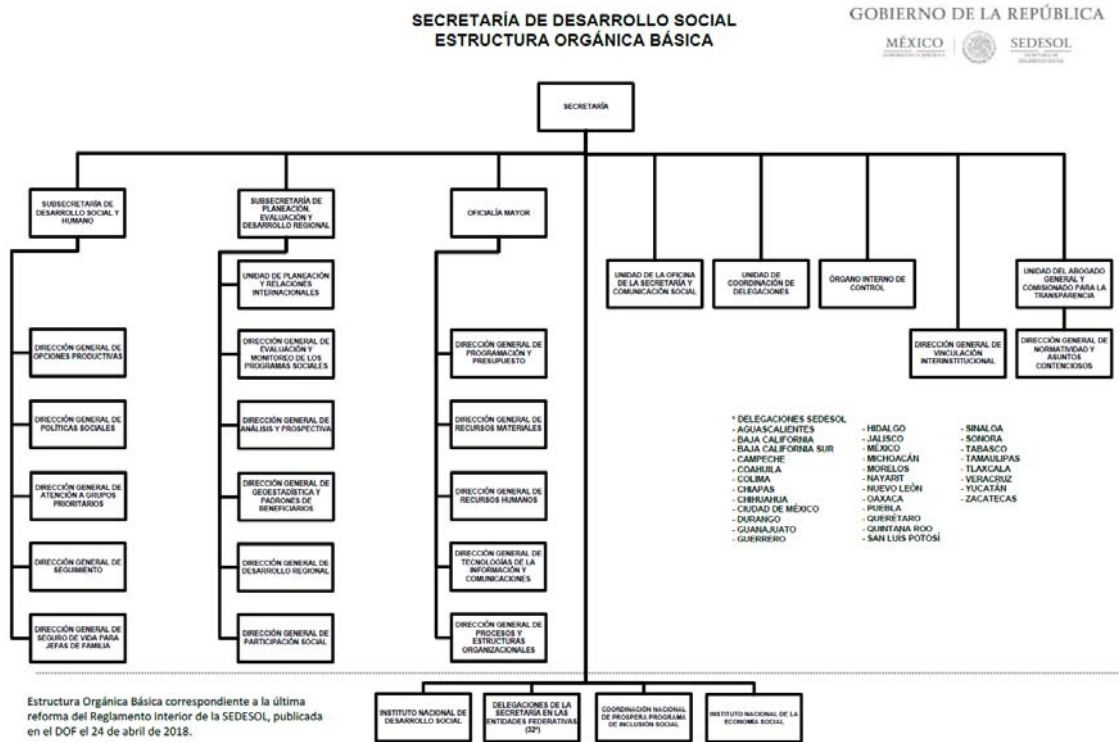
SECRETARÍA DE DESARROLLO SOCIAL
ESTRUCTURA ORGÁNICA BÁSICA

GOBIERNO DE LA REPÚBLICA
MÉXICO | SEDESOL

SECRETARÍA

SUBSECRETARÍA DE DESARROLLO SOCIAL Y HUMANO

DIRECCIÓN GENERAL DE OPCIONES PRODUCTIVAS

DIRECCIÓN GENERAL DE POLÍTICAS SOCIALES

DIRECCIÓN GENERAL DE ATENCIÓN A GRUPOS PRIORITARIOS

DIRECCIÓN GENERAL DE SEGUIMIENTO

DIRECCIÓN GENERAL DE SEGURO DE VIDA PARA JEFAS DE FAMILIA

SUBSECRETARÍA DE PLANEACIÓN, EVALUACIÓN Y DESARROLLO REGIONAL

UNIDAD DE PLANEACIÓN Y RELACIONES INTERNACIONALES

DIRECCIÓN GENERAL DE EVALUACIÓN Y MONITOREO DE LOS PROGRAMAS SOCIALES

DIRECCIÓN GENERAL DE ANÁLISIS Y PROSPECTIVA

DIRECCIÓN GENERAL DE GEOESTADÍSTICA Y PADRONES DE BENEFICIARIOS

DIRECCIÓN GENERAL DE DESARROLLO REGIONAL

DIRECCIÓN GENERAL DE PARTICIPACIÓN SOCIAL

OFICIALÍA MAYOR

DIRECCIÓN GENERAL DE PROGRAMACIÓN Y PRESUPUESTO

DIRECCIÓN GENERAL DE RECURSOS MATERIALES

DIRECCIÓN GENERAL DE RECURSOS HUMANOS

DIRECCIÓN GENERAL DE TECNOLOGÍAS DE LA INFORMACIÓN Y COMUNICACIONES

DIRECCIÓN GENERAL DE PROCESOS Y ESTRUCTURAS ORGANIZACIONALES

UNIDAD DE LA OFICINA DE LA SECRETARÍA Y COMUNICACIÓN SOCIAL

UNIDAD DE COORDINACIÓN DE DELEGACIONES

ÓRGANO INTERNO DE CONTROL

DIRECCIÓN GENERAL DE VINCULACIÓN INTERINSTITUCIONAL

UNIDAD DEL ABOGADO GENERAL Y COMISIONADO PARA LA TRANSPARENCIA

DIRECCIÓN GENERAL DE NORMATIVIDAD Y ASUNTOS CONTENCIOSOS

* DELEGACIONES SEDESOL
- AGUASCALIENTES
- BAJA CALIFORNIA
- BAJA CALIFORNIA SUR
- CAMPECHE
- COAHUILA
- COLIMA
- CHIAPAS
- CHIHUAHUA
- CIUDAD DE MÉXICO
- DURANGO
- GUANAJUATO
- GUERRERO
- HIDALGO
- JALISCO
- MÉXICO
- MICHOACÁN
- MORELOS
- NAYARIT
- NUEVO LEÓN
- OAXACA
- PUEBLA
- QUERÉTARO
- QUINTANA ROO
- SAN LUIS POTOSÍ
- SINALOA
- SONORA
- TABASCO
- TAMAULIPAS
- TLAXCALA
- VERACRUZ
- YUCATÁN
- ZACATECAS

Estructura Orgánica Básica correspondiente a la última reforma del Reglamento Interior de la SEDESOL, publicada en el DOF el 24 de abril de 2018.

INSTITUTO NACIONAL DE DESARROLLO SOCIAL

DELEGACIONES DE LA SECRETARÍA EN LAS ENTIDADES FEDERATIVAS (32*)

COORDINACIÓN NACIONAL DE PROSPERA PROGRAMA DE INCLUSIÓN SOCIAL

INSTITUTO NACIONAL DE LA ECONOMÍA SOCIAL